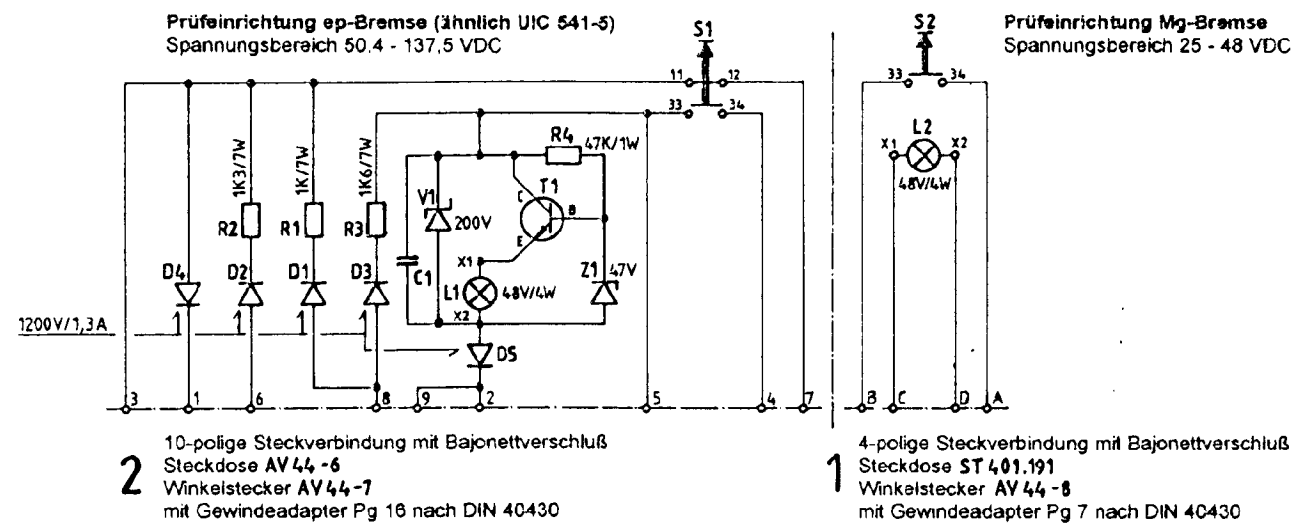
Prüfeinrichtung ep-Bremse (ähnlich UIC 541-5)
Spannungsbereich 50.4 - 137,5 VDC

S1
11 12
33 34

Prüfeinrichtung Mg-Bremse
Spannungsbereich 25 - 48 VDC

S2
33 34

R4 47K/1W
1K3/7W
1K/7W
1K6/7W
R2
R1
R3
V1
200V
C
T1
B
E
X1
L1
48V/4W
X2
Z1
47V
C1
D4
D2
D1
D3
D5
1200V/1,3A

L2
X1
X2
48V/4W

3 1 6 8 9 2 5 4 7
B C D A

2
10-polige Steckverbindung mit Bajonettverschluß
Steckdose AV 44 -6
Winkelstecker AV 44 -7
mit Gewindeadapter Pg 16 nach DIN 40430

1
4-polige Steckverbindung mit Bajonettverschluß
Steckdose ST 401.191
Winkelstecker AV 44 -8
mit Gewindeadapter Pg 7 nach DIN 40430